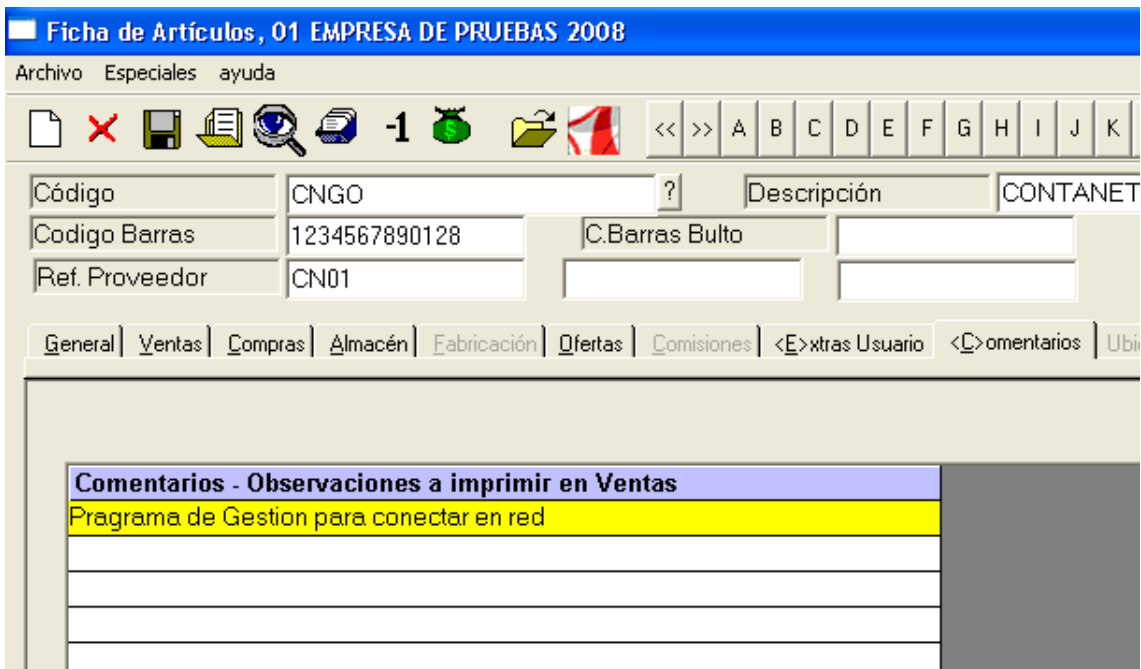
Ficha de Artículos, 01 EMPRESA DE PRUEBAS 2008

Archivo Especiales ayuda

-1 $

<< >> A B C D E F G H I J K

Código CNGO ? Descripción CONTANET

Codigo Barras 1234567890128 C.Barras Bulto

Ref. Proveedor CN01

General Ventas Compras Almacén Fabricación Ofertas Comisiones <E>xtras Usuario <C>omentarios Ubi

| Comentarios - Observaciones a imprimir en Ventas |
|---|
| Programa de Gestion para conectar en red |
| |
| |
| |
| |